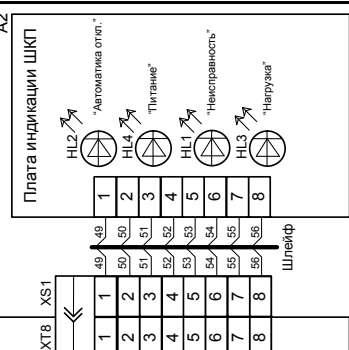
A2
Плата индикации ШКП
HL2 "Автоматика откл."
HL4 "Питание"
HL1 "Неисправность"
HL3 "Нагрузка"
1
2
3
4
5
6
7
8
49
50
51
52
53
54
55
56
49
50
51
52
53
54
55
56
Шлейф
XS1
1
2
3
4
5
6
7
8
XT8
1
2
3
4
5
6
7
8